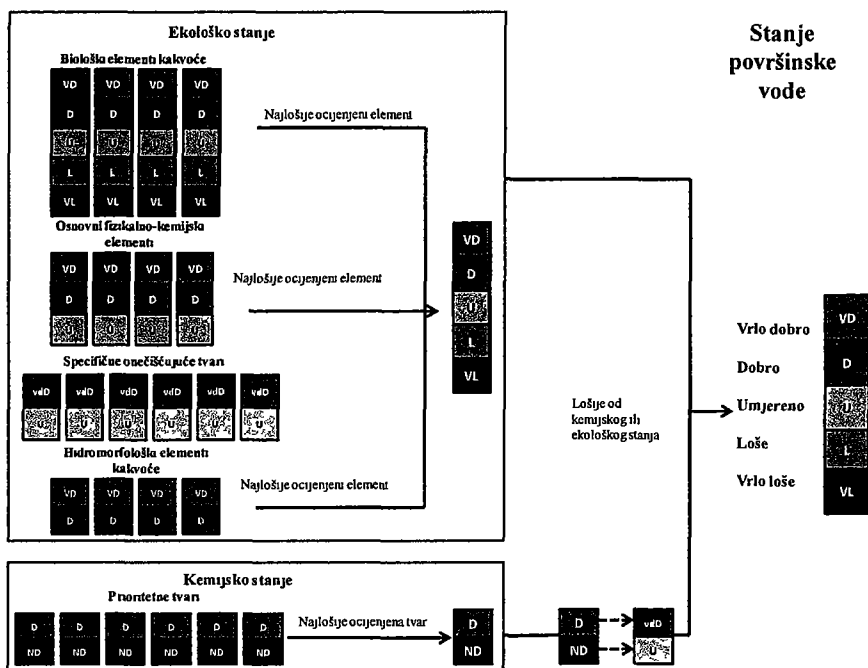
Ekološko stanje

Biološki elementi kakvoće

VD VD VD VD
D D D D
U U U U
L L L L
VL VL VL VL

Najlošije ocijenjeni element

Osnovni fizikalno-kemijski elementi

VD VD VD VD
D D D D
U U U U

Najlošije ocijenjeni element

Specifične onečišćujuće tvari

vdD vdD vdD vdD vdD vdD
U U U U U U

Hidromorfološki elementi kakvoće

VD VD VD VD
D D D D

Najlošije ocijenjeni element

VD
D
U
L
VL

Stanje površinske vode

Lošije od kemijskog ili ekološkog stanja

Vrlo dobro VD
Dobro D
Umjereno U
Loše L
Vrlo loše VL

Kemijsko stanje

Prioritetne tvari

D D D D D D
ND ND ND ND ND ND

Najlošije ocijenjena tvar

D
ND

D
ND

vdD
U